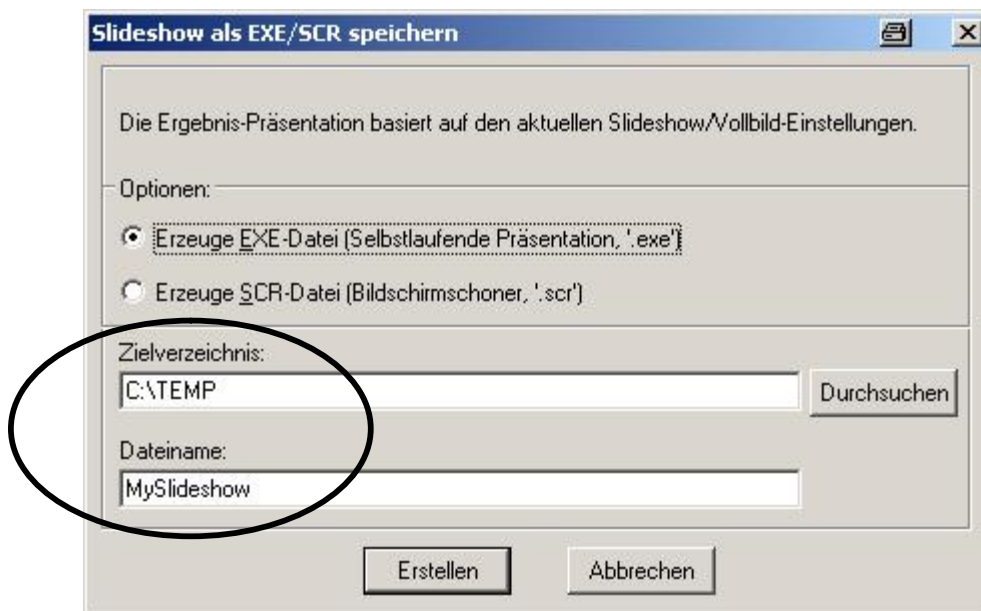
Slideshow als EXE/SCR speichern

Die Ergebnis-Präsentation basiert auf den aktuellen Slideshow/Vollbild-Einstellungen.

Optionen:

Erzeuge EXE-Datei (Selbstlaufende Präsentation, '.exe')

Erzeuge SCR-Datei (Bildschirmschoner, '.scr')

Zielverzeichnis:

C:\TEMP

Durchsuchen

Dateiname:

MySlideshow

Erstellen

Abbrechen